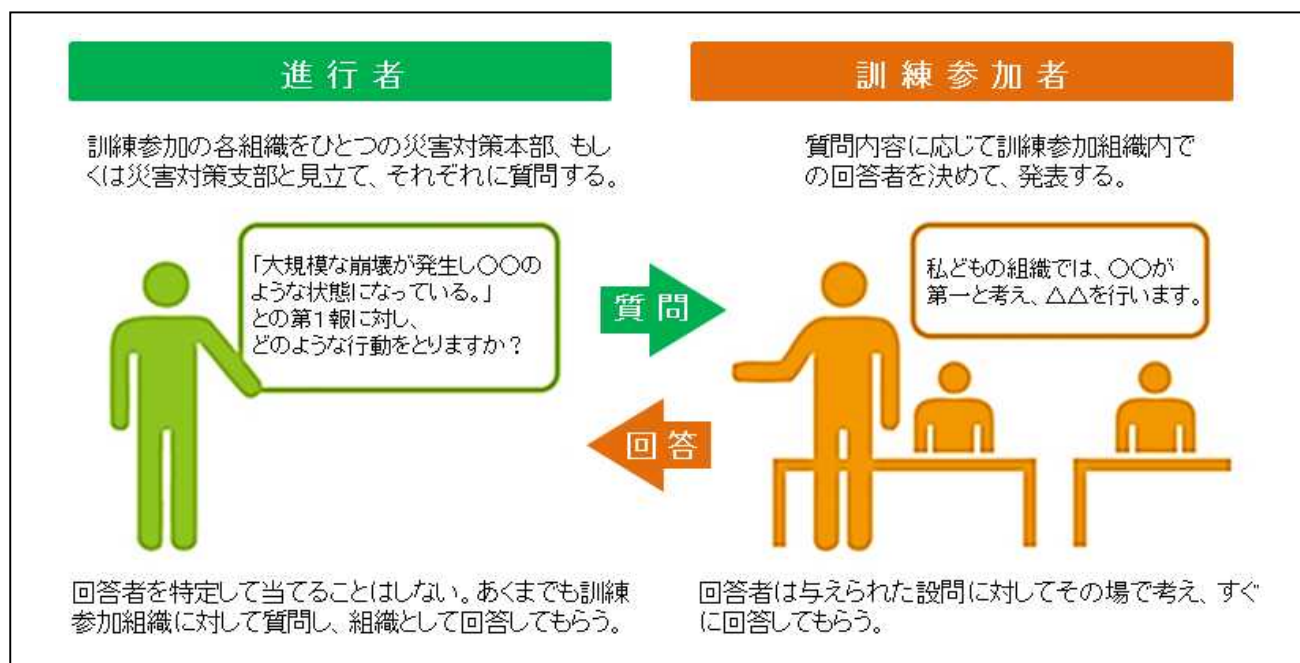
進行者

訓練参加の各組織をひとつの災害対策本部、もしくは災害対策支部と見立て、それぞれに質問する。

「大規模な崩壊が発生し○○のような状態になっている。」との第１報に対し、どのような行動をとりますか？

質問

回答

訓練参加者

質問内容に応じて訓練参加組織内での回答者を決めて、発表する。

私どもの組織では、○○が第一と考え、△△を行います。

回答者を特定して当てることはしない。あくまでも訓練参加組織に対して質問し、組織として回答してもらう。

回答者は与えられた設問に対してその場で考え、すぐに回答してもらう。